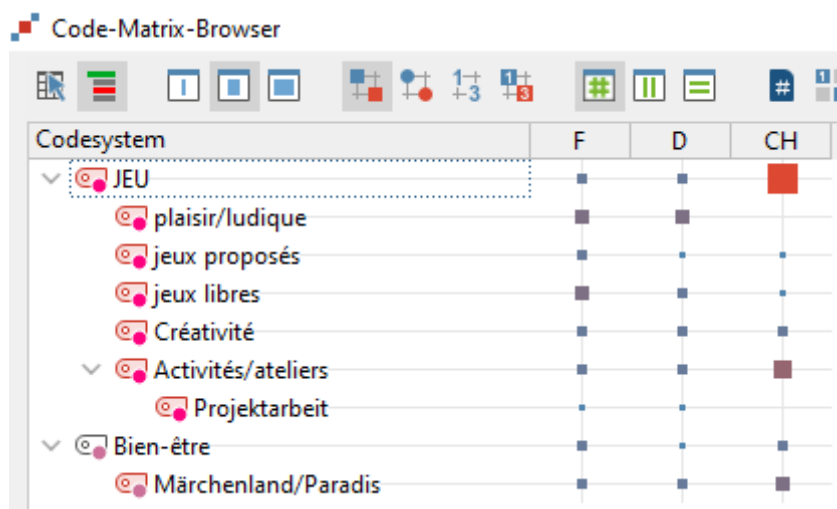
Code-Matrix-Browser

| Codesystem | F | D | CH |
|---|---|---|---|
| JEU | | | |
| plaisir/ludique | | | |
| jeux proposés | | | |
| jeux libres | | | |
| Créativité | | | |
| Activités/ateliers | | | |
| Projektarbeit | | | |
| Bien-être | | | |
| Märchenland/Paradis | | | |